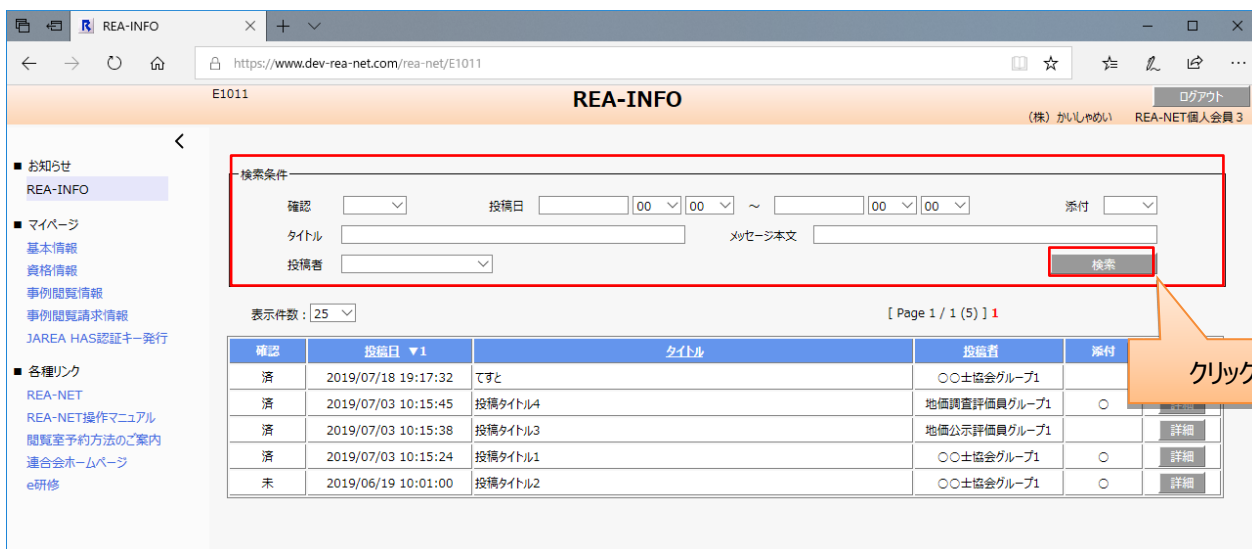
REA-INFO

https://www.dev-rea-net.com/rea-net/E1011

E1011

REA-INFO

ログアウト

（株）かいしゃめい　REA-NET個人会員３

■ お知らせ
REA-INFO

■ マイページ
基本情報
資格情報
事例閲覧情報
事例閲覧請求情報
JAREA HAS認証キー発行

■ 各種リンク
REA-NET
REA-NET操作マニュアル
閲覧室予約方法のご案内
連合会ホームページ
e研修

検索条件

確認

投稿日　00　00　～　00　00

添付

タイトル

メッセージ本文

投稿者

検索

表示件数：25

[ Page 1 / 1 (5) ] 1

クリック

| 確認 | 投稿日 ▼1 | タイトル | 投稿者 | 添付 | |
|---|---|---|---|---|---|
| 済 | 2019/07/18 19:17:32 | てすと | ○○士協会グループ1 | | |
| 済 | 2019/07/03 10:15:45 | 投稿タイトル4 | 地価調査評価員グループ1 | ○ | 詳細 |
| 済 | 2019/07/03 10:15:38 | 投稿タイトル3 | 地価公示評価員グループ1 | | 詳細 |
| 済 | 2019/07/03 10:15:24 | 投稿タイトル1 | ○○士協会グループ1 | ○ | 詳細 |
| 未 | 2019/06/19 10:01:00 | 投稿タイトル2 | ○○士協会グループ1 | ○ | 詳細 |